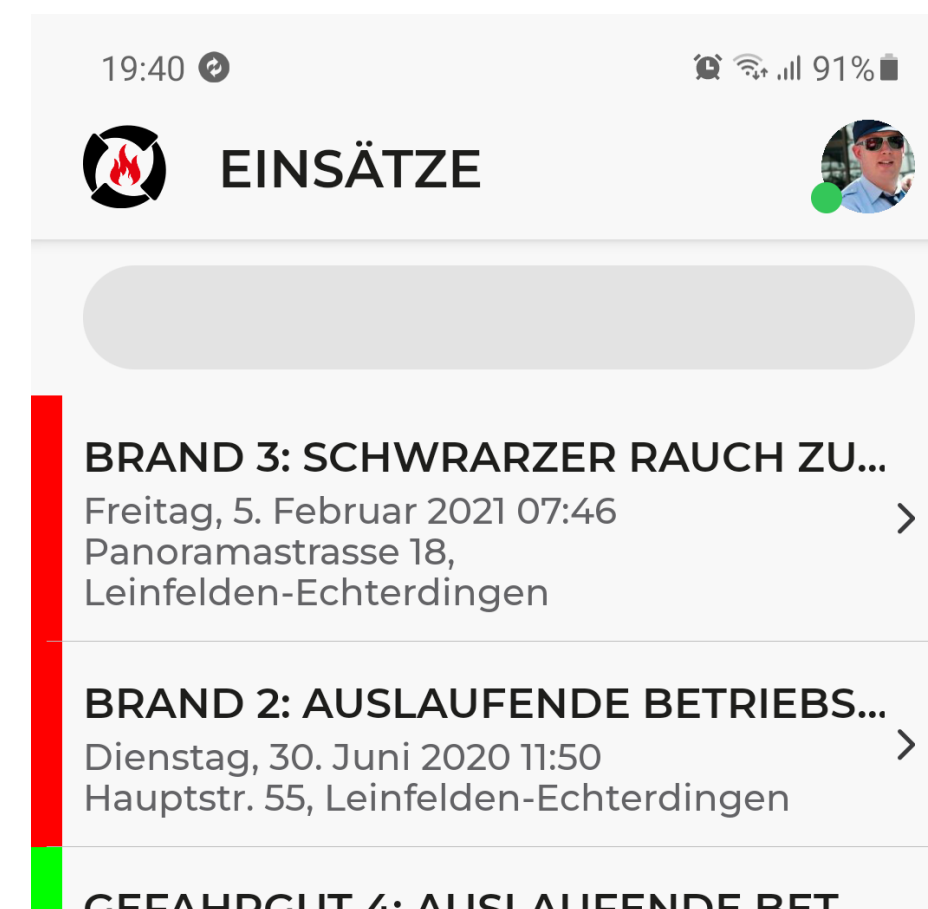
19:40

91%

EINSÄTZE

BRAND 3: SCHWRARZER RAUCH ZU...
Freitag, 5. Februar 2021 07:46
Panoramastrasse 18, Leinfelden-Echterdingen

BRAND 2: AUSLAUFENDE BETRIEBS...
Dienstag, 30. Juni 2020 11:50
Hauptstr. 55, Leinfelden-Echterdingen

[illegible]